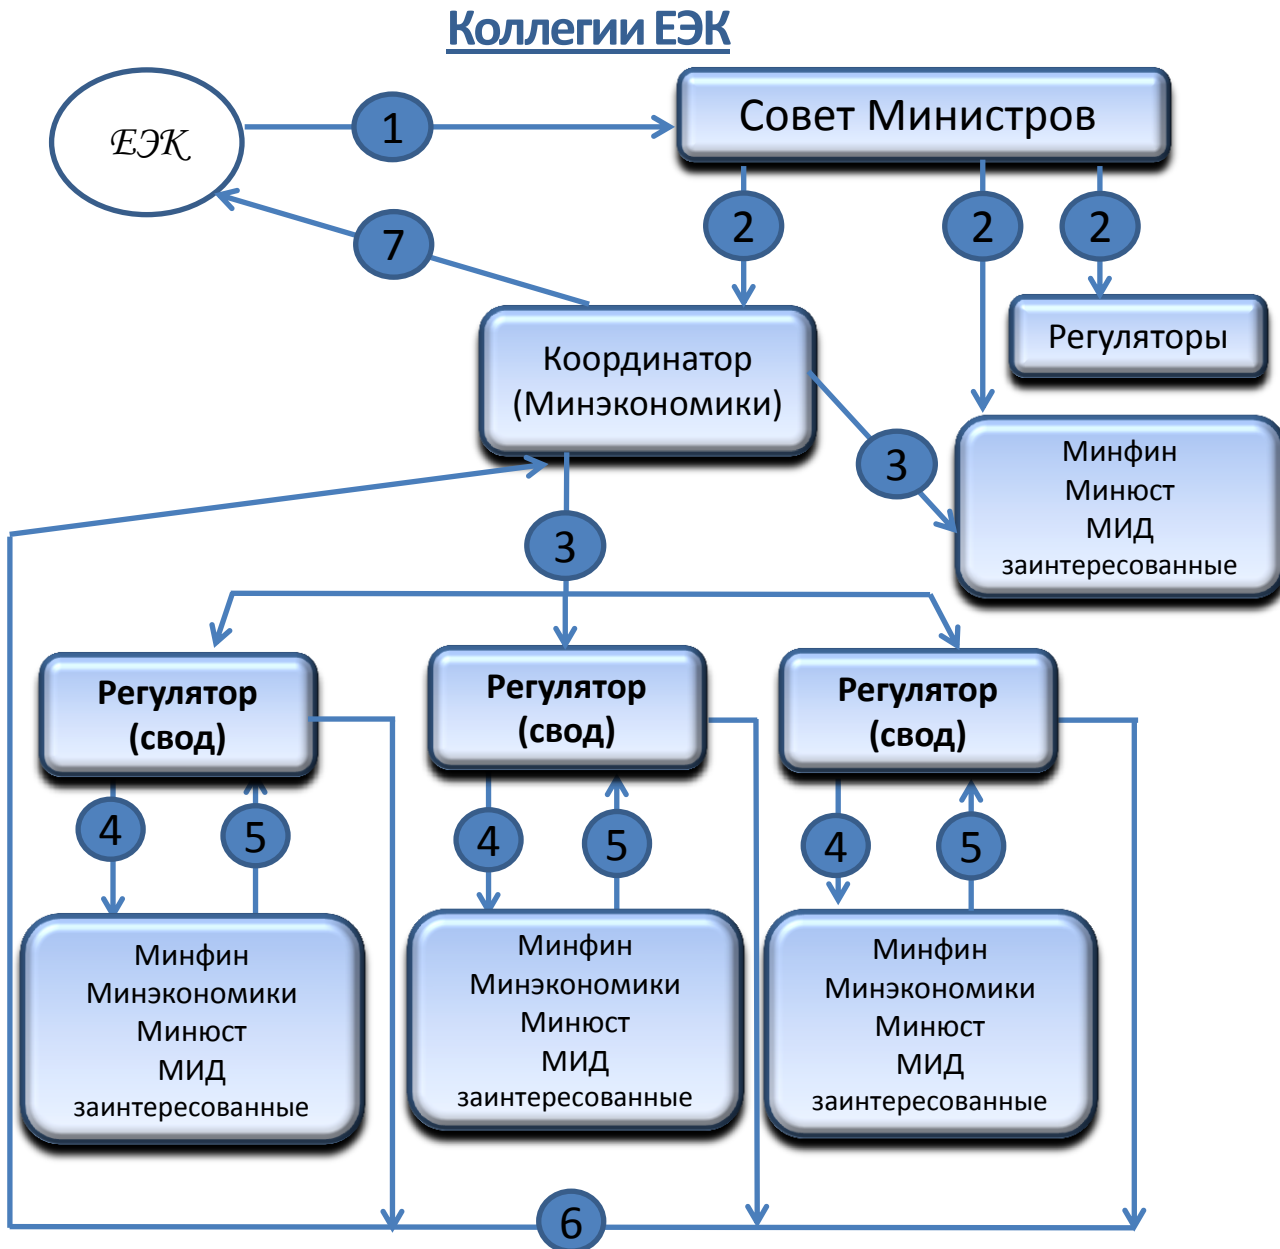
Коллегии ЕЭК

ЕЭК

1

Совет Министров

2

2

2

7

Регуляторы

Координатор (Минэкономики)

3

Минфин
Минюст
МИД
заинтересованные

3

Регулятор (свод)

Регулятор (свод)

Регулятор (свод)

4

5

4

5

4

5

Минфин
Минэкономики
Минюст
МИД
заинтересованные

Минфин
Минэкономики
Минюст
МИД
заинтересованные

Минфин
Минэкономики
Минюст
МИД
заинтересованные

6